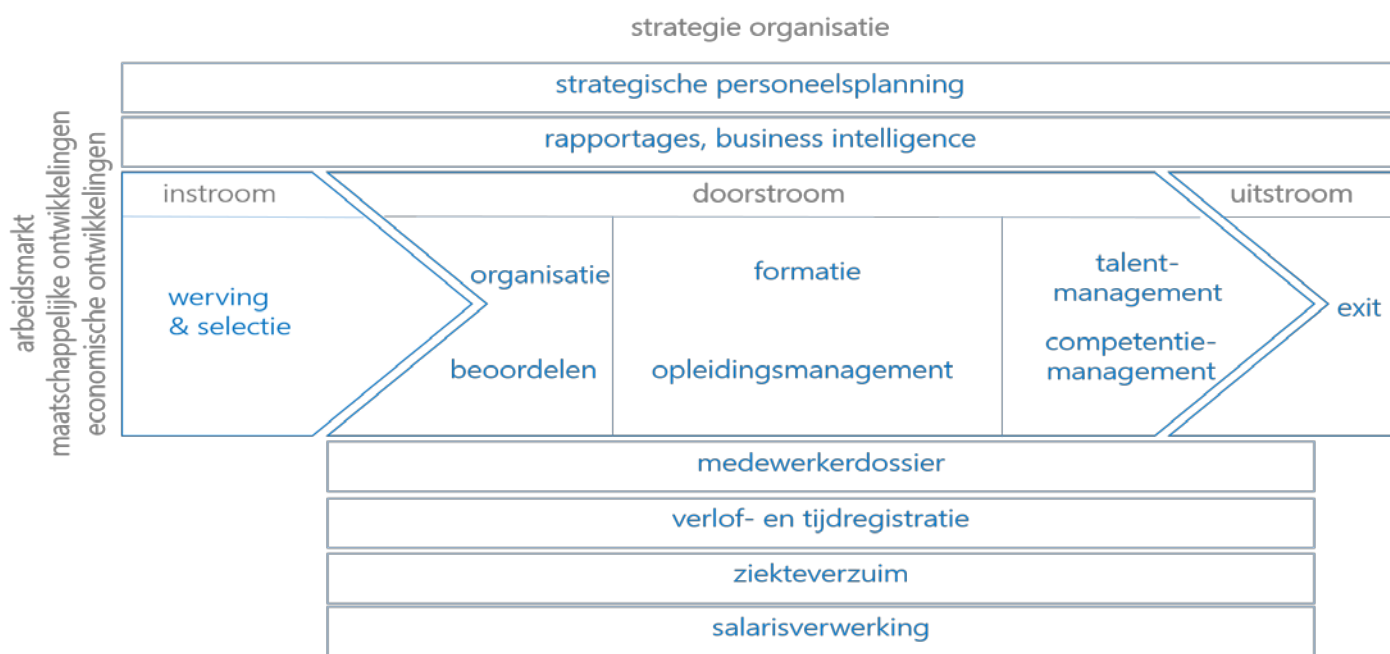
strategie organisatie

arbeidsmarkt
maatschappelijke ontwikkelingen
economische ontwikkelingen

strategische personeelsplanning

rapportages, business intelligence

instroom

werving & selectie

doorstroom

organisatie

beoordelen

formatie

opleidingsmanagement

talent-management

competentie-management

uitstroom

exit

medewerkerdossier

verlof- en tijdregistratie

ziekteverzuim

salarisverwerking